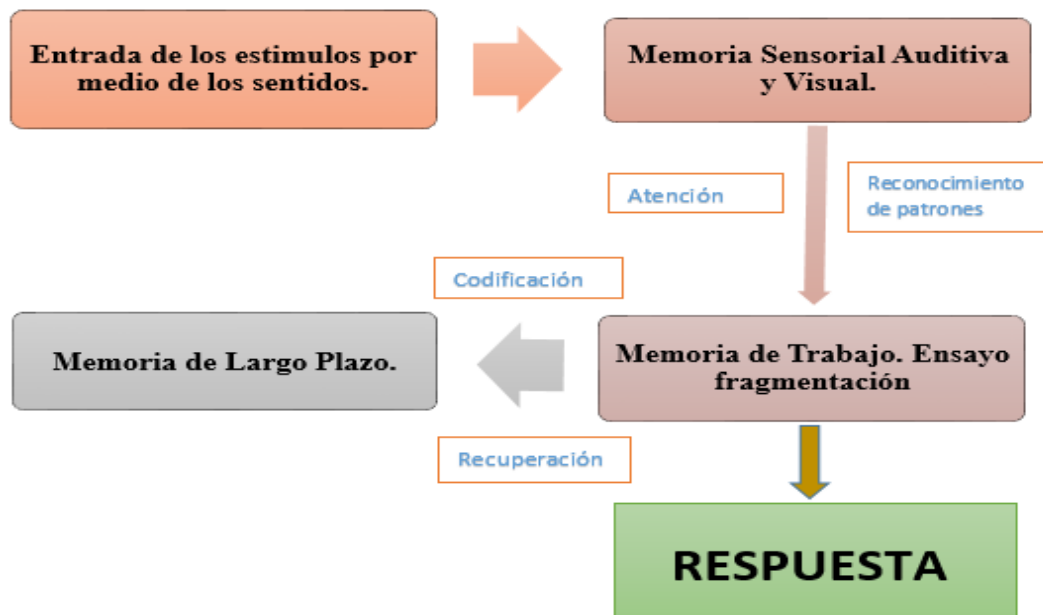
Entrada de los estimulos por medio de los sentidos.

Memoria Sensorial Auditiva y Visual.

Atención

Reconocimiento de patrones

Codificación

Memoria de Largo Plazo.

Memoria de Trabajo. Ensayo fragmentación

Recuperación

RESPUESTA